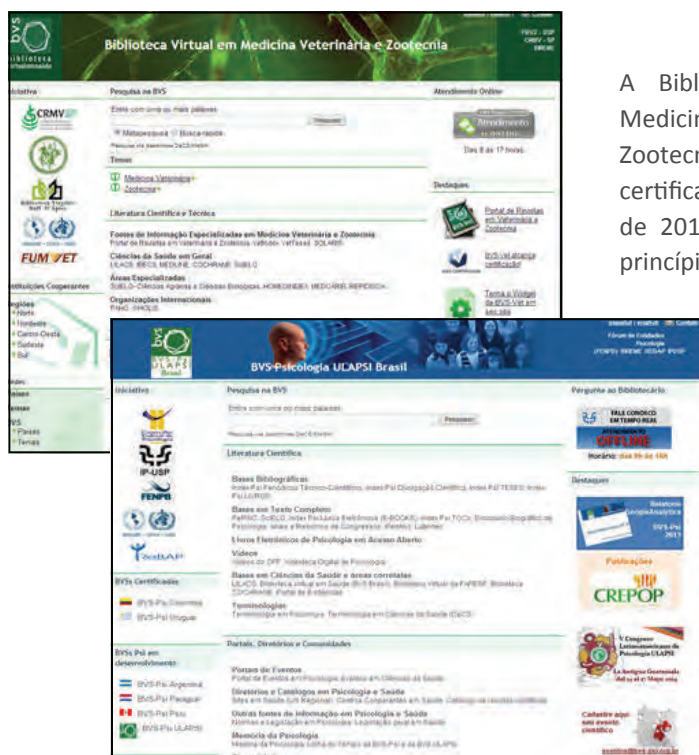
Biblioteca Virtual em Medicina Veterinária e Zootecnia

Iniciativa

CRMV

FUMVET

Instituições Cooperantes

Regiões
Norte
Nordeste
Centro-Oeste
Sudeste
Sul

Países
Temas

Pesquisa na BVS

Metapesquisa Busca rápida

Temas

Medicina Veterinária
Zootecnia

Literatura Científica e Técnica

Fontes de Informação Especializadas em Medicina Veterinária e Zootecnia

Ciências da Saúde em Geral
LILACS, IBECS, MEDLINE, COCHRANE, SciELO

Áreas Especializadas

Organizações Internacionais

Atendimento Online

Atendimento

Das 8 às 17 horas

Destaques

Portal de Revistas em Veterinária e Zootecnia

BVS-Vet alcança certificação

Tema e Widget da BVS-Vet em seu site

A Bibl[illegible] Medicin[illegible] Zootecn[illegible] certifica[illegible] de 201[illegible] princípi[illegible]

BVS-Psicologia ULAPSI Brasil

Iniciativa

IP-USP

FENPB

ULAPSI

BVSs Certificadas

BVS-Psi Colombia
BVS-Psi Uruguai

BVSs Psi em desenvolvimento

BVS-Psi Argentina
BVS-Psi Paraguai
BVS-Psi Peru
BVS-Psi ULAPSI

Pesquisa na BVS

Pesquisar

Literatura Científica

Bases Bibliográficas

Bases em Texto Completo

Livros Eletrônicos de Psicologia em Acesso Aberto

Vídeos

Bases em Ciências da Saúde e áreas correlatas

Terminologias

Portais, Diretórios e Comunidades

Portais de Eventos

Diretórios e Catálogos em Psicologia e Saúde

Outras fontes de informação em Psicologia e Saúde

Memória da Psicologia

Pergunte ao Bibliotecário

FALE CONOSCO EM TEMPO REAL
OFFLINE
Horário: das 9h às 18h

Destaques

BVS-Psi 2013

Publicações

CREPOP

V Congresso Latinoamericano de Psicologia ULAPSI

Cadastre aqui seu evento científico